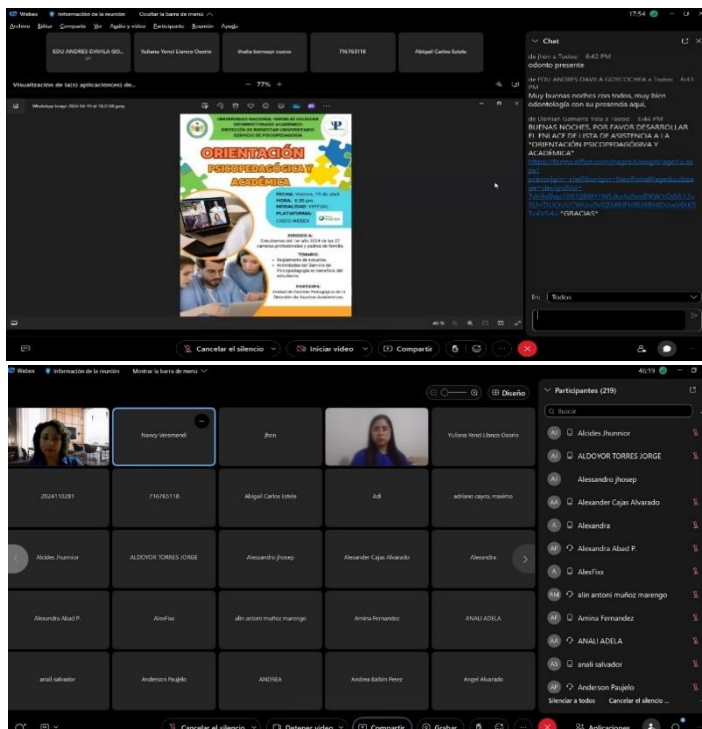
Webex Información de la reunión Ocultar la barra de menú 17:54

Archivo Editar Compartir Ver Audio y video Participante Reunión Ayuda

EDU ANDRES DAVILA GO... Yuliana Yenci Llanco Osorio thalia bermejo cueva 716765118 Abigail Carlos Estela

Visualización de la(s) aplicación(es) de... − 77% +

UNIVERSIDAD NACIONAL HERMILIO VALDIZÁN
VICERRECTORADO ACADÉMICO
DIRECCIÓN DE BIENESTAR UNIVERSITARIO
SERVICIO DE PSICOPEDAGOGÍA

ORIENTACIÓN PSICOPEDAGÓGICA Y ACADÉMICA

FECHA: Viernes, 19 de abril
HORA: 6:30 pm
MODALIDAD: VIRTUAL
PLATAFORMA: CISCO WEBEX

DIRIGIDO A:
Estudiantes del 1er año 2024 de las 27 carreras profesionales y padres de familia.

TEMARIO:
• Reglamento de estudios.
• Actividades del Servicio de Psicopedagogía en beneficio del estudiante.

PONENTE:
Unidad de Gestión Pedagógica de la Dirección de Asuntos Académicos.

Chat

de Jhon a Todos: 6:42 PM
odonto presente

de EDU ANDRES DAVILA GOYCOCHEA a Todos: 6:43 PM
Muy buenas noches con todos, muy bien odontología con su presencia aquí.

de Damian Gamarra Yola a Todos: 6:44 PM
BUENAS NOCHES, POR FAVOR DESARROLLAR EL ENLACE DE LISTA DE ASISTENCIA A LA "ORIENTACIÓN PSICOPEDAGÓGIVA Y ACADÉMICA"
https://forms.office.com/Pages/DesignPageV2.aspx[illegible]
"GRACIAS"

En: Todos

Cancelar el silencio Iniciar video Compartir

Webex Información de la reunión Mostrar la barra de menú 19:09

Diseño

Participantes (219)

Buscar

Nancy Veramendi jhon Yuliana Yenci Llanco Osorio
2024110281 716765118 Abigail Carlos Estela Adi adriano cayco, maximo
Alcides Jhunnior ALDOYOR TORRES JORGE Alessandro jhosep Alexander Cajas Alvarado Alexandra
Alexandra Abad P. AlexFixx alin antoni muñoz marengo Amina Fernandez ANALI ADELA
anali salvador Anderson Paujelo ANDREA Andrea Balbin Perez Angel Alvarado

Alcides Jhunnior
ALDOYOR TORRES JORGE
Alessandro jhosep
Alexander Cajas Alvarado
Alexandra
Alexandra Abad P.
AlexFixx
alin antoni muñoz marengo
Amina Fernandez
ANALI ADELA
anali salvador
Anderson Paujelo

Silenciar a todos Cancelar el silencio...

Cancelar el silencio Detener video Compartir Grabar Aplicaciones